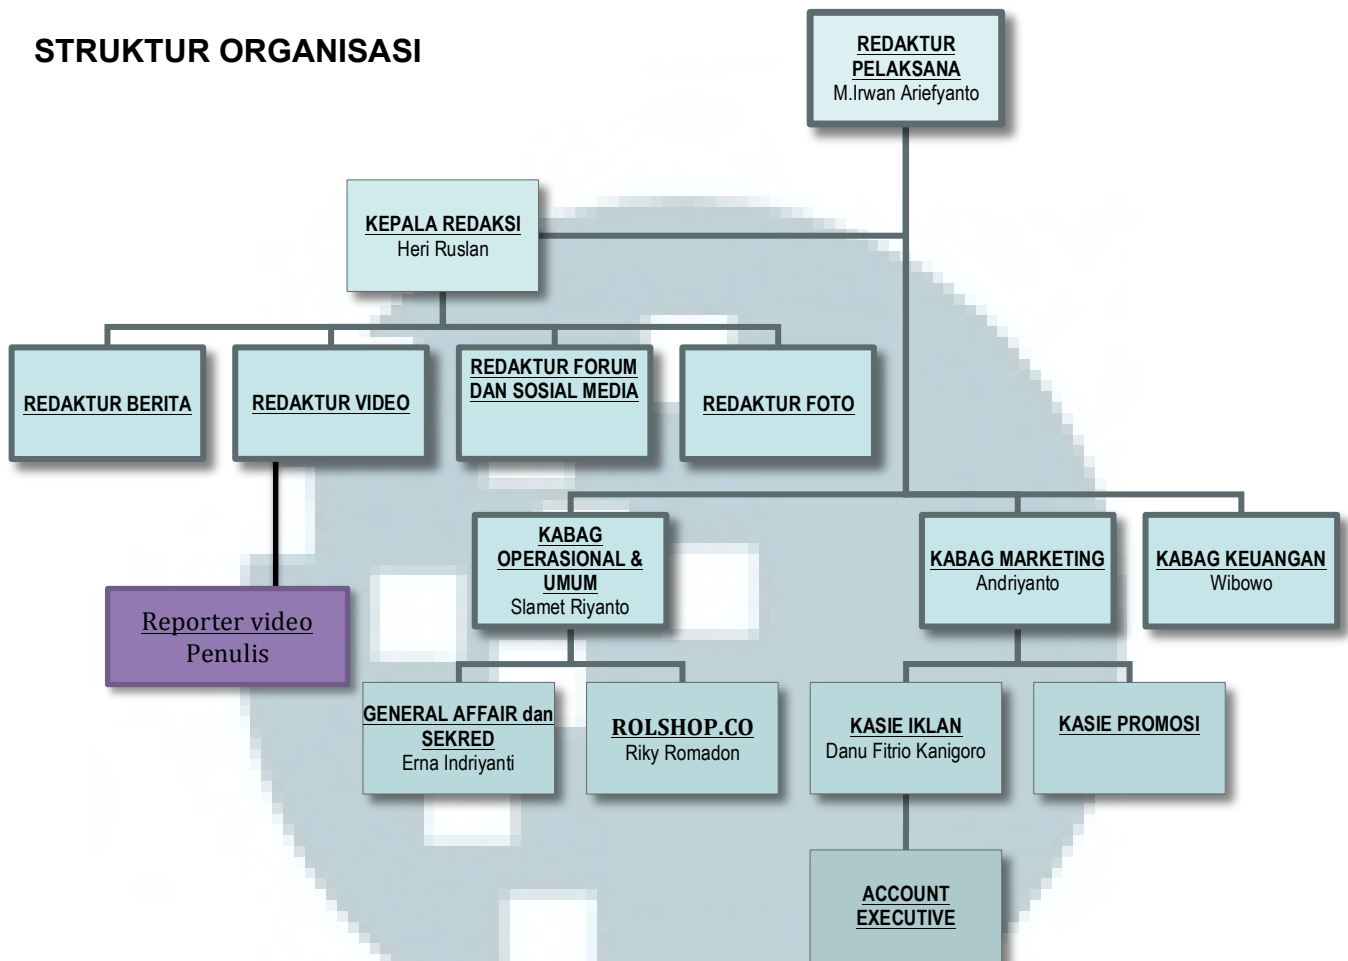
STRUKTUR ORGANISASI

REDAKTUR PELAKSANA
M.Irwan Ariefyanto

KEPALA REDAKSI
Heri Ruslan

REDAKTUR BERITA

REDAKTUR VIDEO

REDAKTUR FORUM DAN SOSIAL MEDIA

REDAKTUR FOTO

Reporter video
Penulis

KABAG OPERASIONAL & UMUM
Slamet Riyanto

KABAG MARKETING
Andriyanto

KABAG KEUANGAN
Wibowo

GENERAL AFFAIR dan SEKRED
Erna Indriyanti

ROLSHOP.CO
Riky Romadon

KASIE IKLAN
Danu Fitrio Kanigoro

KASIE PROMOSI

ACCOUNT EXECUTIVE